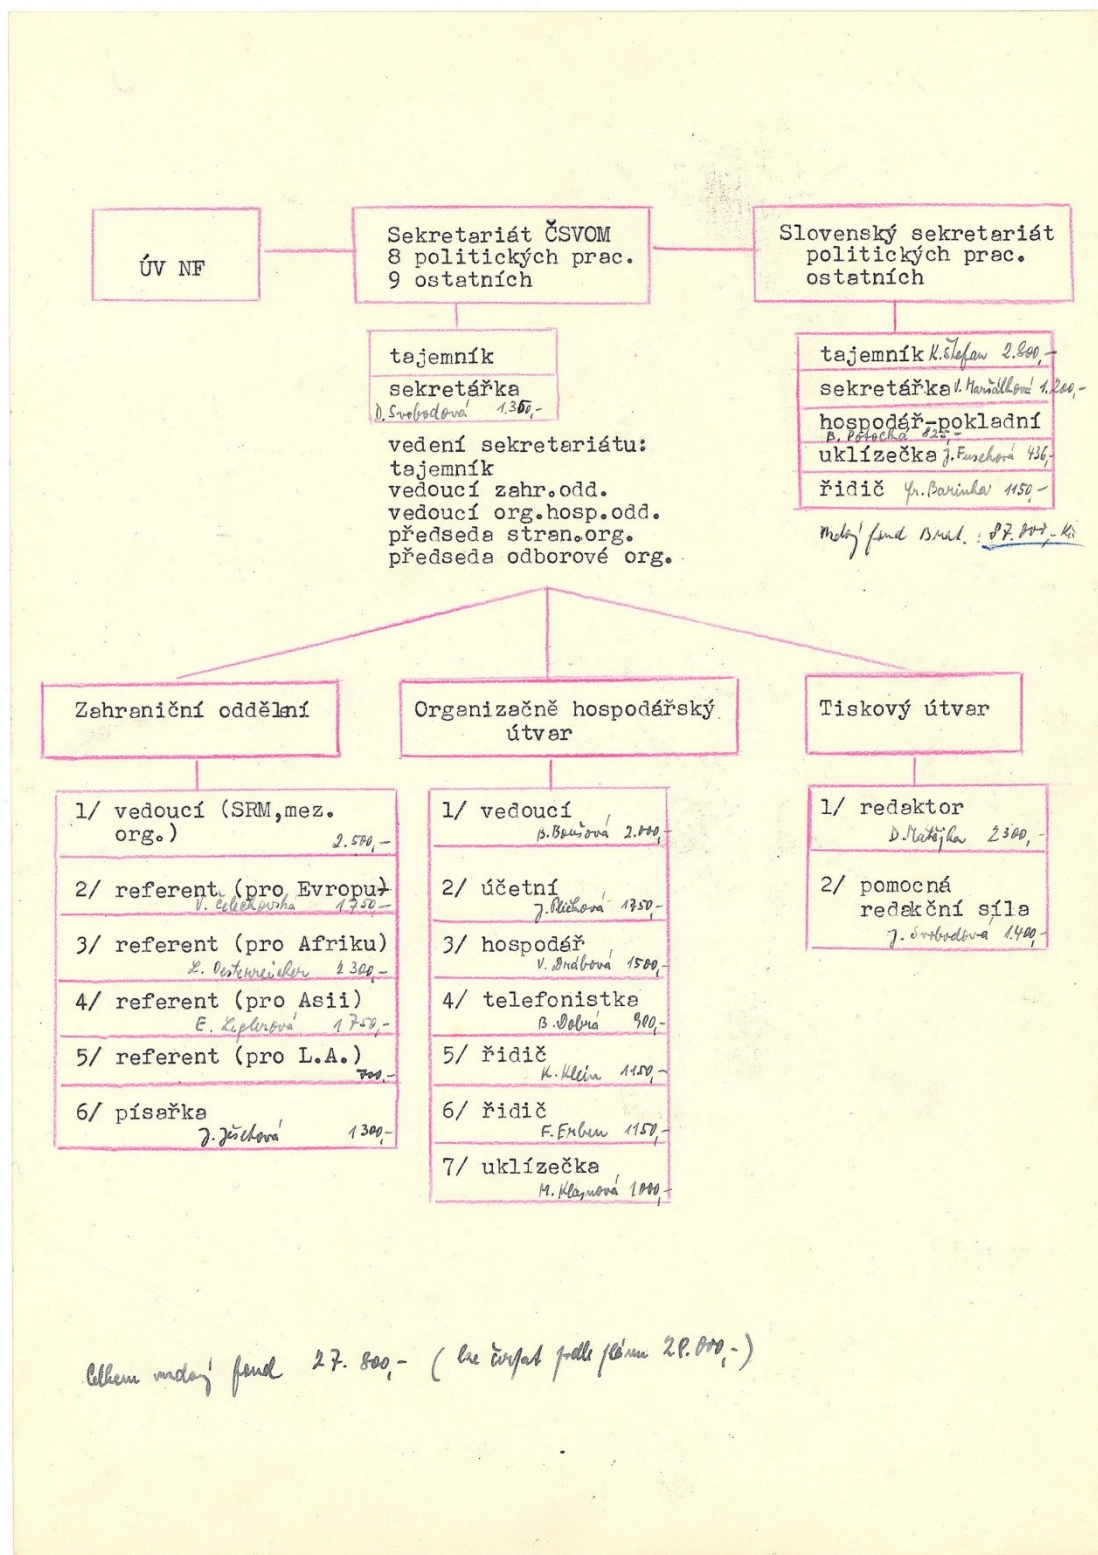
ÚV NF

Sekretariát ČSVOM
8 politických prac.
9 ostatních

Slovenský sekretariát
politických prac.
ostatních

tajemník

sekretářka
D. Svobodová 1.350,-

tajemník K. Štefan 2.800,-
sekretářka V. Mar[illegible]ová 1.200,-
hospodář-pokladní
B. Potocká 825,-
uklízečka J. Fuschová 436,-
řidič Fr. Barinka 1150,-

Mzdový fond Brat.: 87.800,- Kč

vedení sekretariátu:
tajemník
vedoucí zahr.odd.
vedoucí org.hosp.odd.
předseda stran.org.
předseda odborové org.

Zahraniční oddělní

Organizačně hospodářský útvar

Tiskový útvar

1/ vedoucí (SRM,mez. org.)
2.500,-

2/ referent (pro Evropu)
V. Celerýnová 1750,-

3/ referent (pro Afriku)
L. Oesterreicher 2300,-

4/ referent (pro Asii)
E. Kaplerová 1750,-

5/ referent (pro L.A.)
700,-

6/ písařka
J. Ješchová 1300,-

1/ vedoucí
B. Boušová 2.000,-

2/ účetní
J. Plichová 1750,-

3/ hospodář
V. Drábová 1500,-

4/ telefonistka
B. Dobrá 900,-

5/ řidič
K. Klein 1150,-

6/ řidič
F. Erben 1150,-

7/ uklízečka
M. Klasnová 1000,-

1/ redaktor
D. Matějka 2300,-

2/ pomocná redakční síla
J. Svobodová 1.400,-

Celkem mzdový fond 27.800,- (lze čerpat podle plánu 28.000,-)